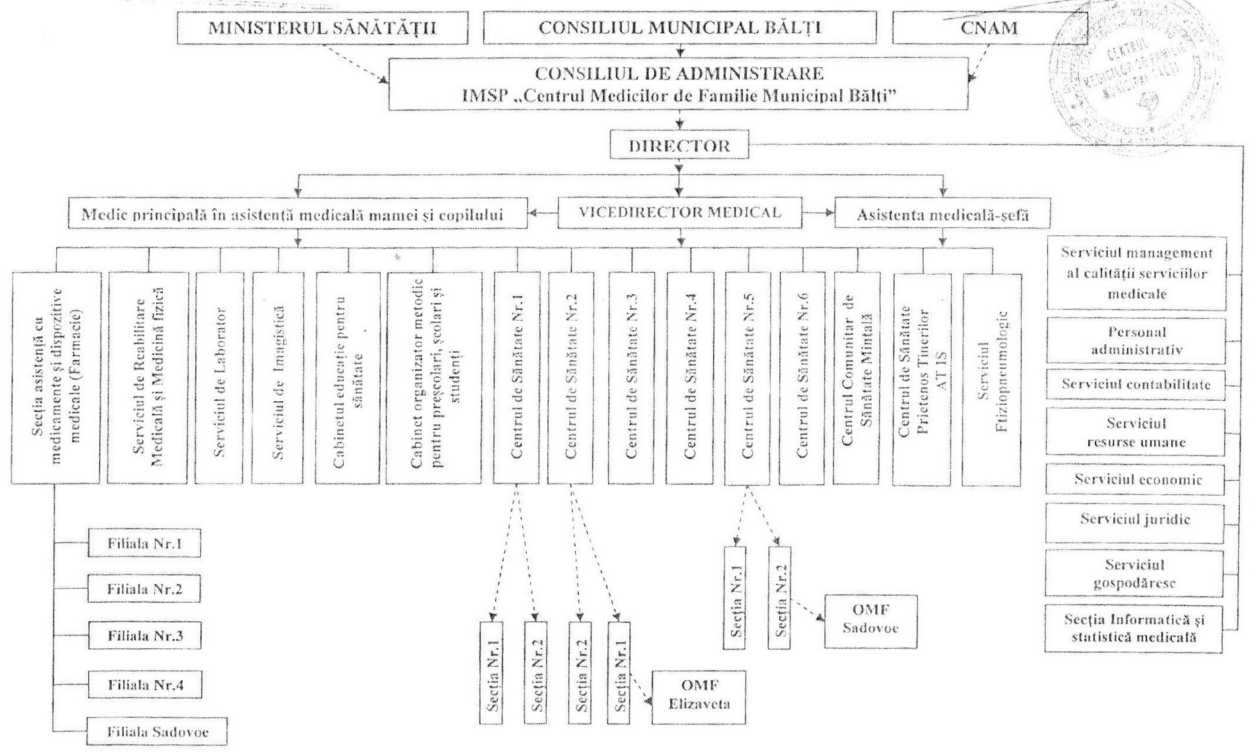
MINISTERUL SĂNĂTĂȚII

CONSILIUL MUNICIPAL BĂLȚI

CNAM

CONSILIUL DE ADMINISTRARE
IMSP „Centrul Medicilor de Familie Municipal Bălți"

DIRECTOR

Medic principală în asistență medicală mamei și copilului

VICEDIRECTOR MEDICAL

Asistenta medicală-șefă

Secția asistență cu medicamente și dispozitive medicale (Farmacie)

Serviciul de Reabilitare Medicală și Medicină fizică

Serviciul de Laborator

Serviciul de Imagistică

Cabinetul educație pentru sănătate

Cabinet organizator metodic pentru preșcolari, școlari și studenți

Centrul de Sănătate Nr.1

Centrul de Sănătate Nr.2

Centrul de Sănătate Nr.3

Centrul de Sănătate Nr.4

Centrul de Sănătate Nr.5

Centrul de Sănătate Nr.6

Centrul Comunitar de Sănătate Mintală

Centrul de Sănătate Prietenos Tinerilor AT IS

Serviciul Ftiziopneumologic

Serviciul management al calității serviciilor medicale

Personal administrativ

Serviciul contabilitate

Serviciul resurse umane

Serviciul economic

Serviciul juridic

Serviciul gospodăresc

Secția Informatică și statistică medicală

Filiala Nr.1

Filiala Nr.2

Filiala Nr.3

Filiala Nr.4

Filiala Sadovoe

Secția Nr.1

Secția Nr.2

Secția Nr.2

Secția Nr.1

OMF Elizaveta

Secția Nr.1

Secția Nr.2

OMF Sadovoe

CENTRUL MEDICILOR DE FAMILIE MUNICIPAL BĂLȚI